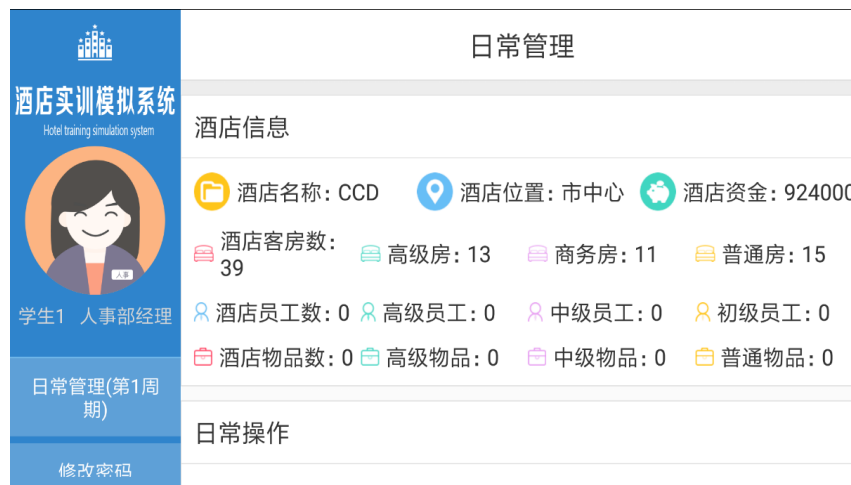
酒店实训模拟系统
Hotel training simulation system

人事

学生1 人事部经理

日常管理(第1周期)

修改密码

日常管理

酒店信息

酒店名称: CCD 酒店位置: 市中心 酒店资金: 924000

酒店客房数: 39 高级房: 13 商务房: 11 普通房: 15

酒店员工数: 0 高级员工: 0 中级员工: 0 初级员工: 0

酒店物品数: 0 高级物品: 0 中级物品: 0 普通物品: 0

日常操作